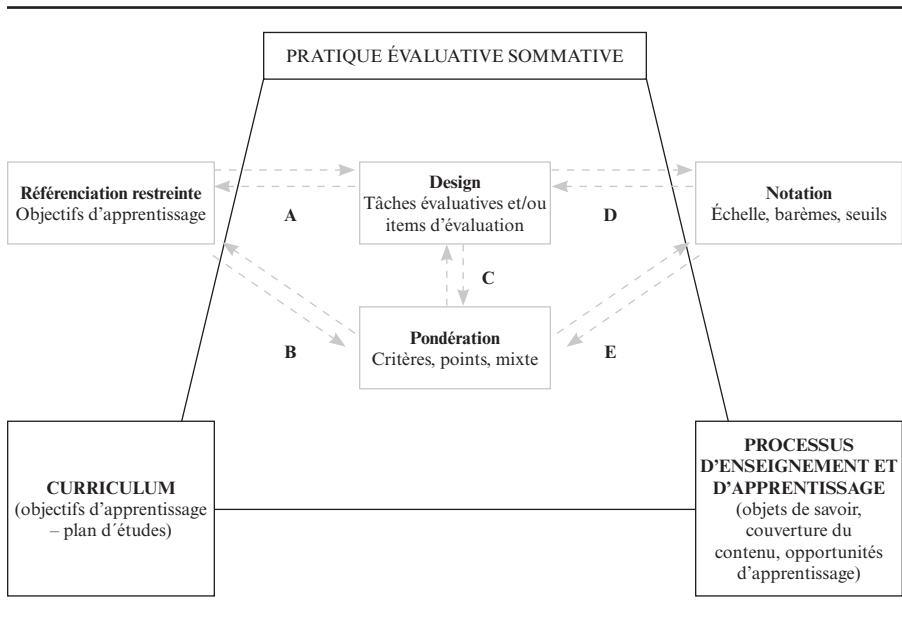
PRATIQUE ÉVALUATIVE SOMMATIVE

**Référenciation restreinte**
Objectifs d'apprentissage

A

**Design**
Tâches évaluatives et/ou items d'évaluation

D

**Notation**
Échelle, barèmes, seuils

C

B

**Pondération**
Critères, points, mixte

E

**CURRICULUM**
(objectifs d'apprentissage – plan d´études)

**PROCESSUS D'ENSEIGNEMENT ET D'APPRENTISSAGE**
(objets de savoir, couverture du contenu, opportunités d'apprentissage)